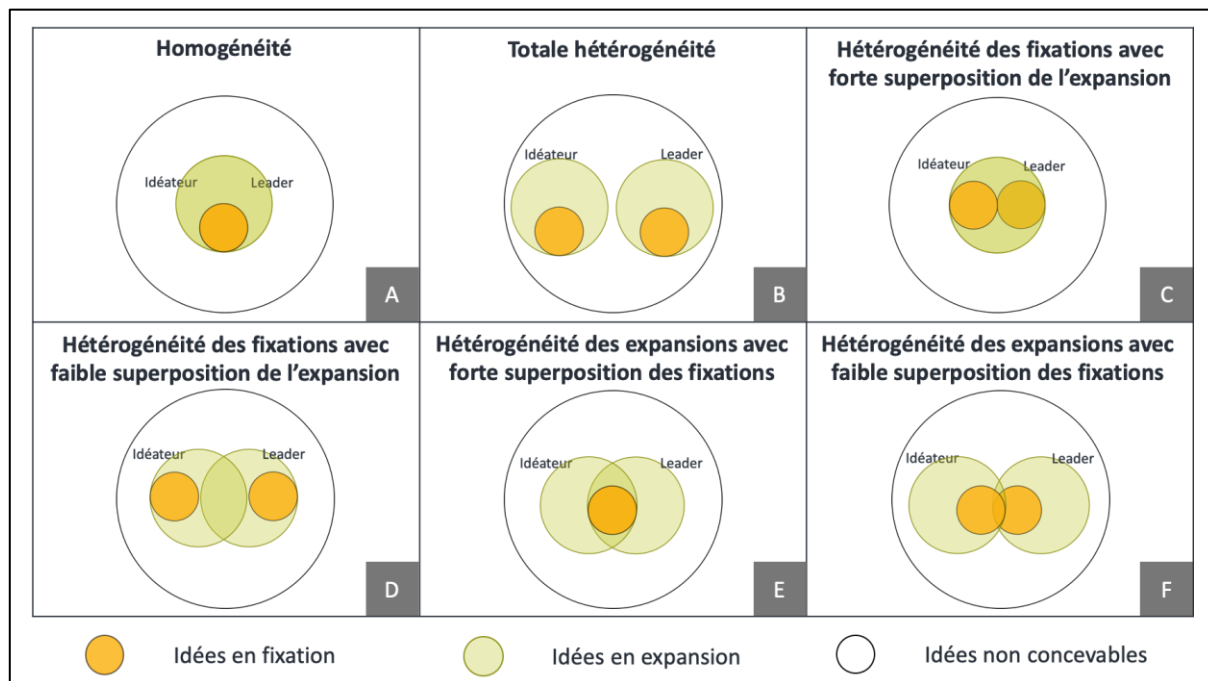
Homogénéité

Idéateur Leader

A

Totale hétérogénéité

Idéateur Leader

B

Hétérogénéité des fixations avec forte superposition de l'expansion

Idéateur Leader

C

Hétérogénéité des fixations avec faible superposition de l'expansion

Idéateur Leader

D

Hétérogénéité des expansions avec forte superposition des fixations

Idéateur Leader

E

Hétérogénéité des expansions avec faible superposition des fixations

Idéateur Leader

F

Idées en fixation

Idées en expansion

Idées non concevables